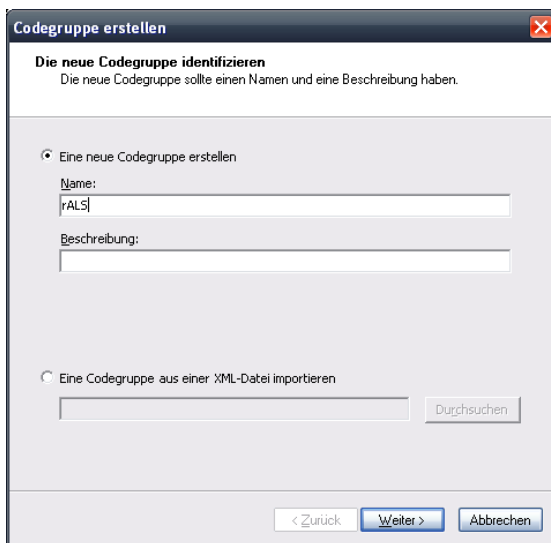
Codegruppe erstellen

Die neue Codegruppe identifizieren
Die neue Codegruppe sollte einen Namen und eine Beschreibung haben.

Eine neue Codegruppe erstellen

Name:
rALS

Beschreibung:

Eine Codegruppe aus einer XML-Datei importieren

Durchsuchen

< Zurück
Weiter >
Abbrechen